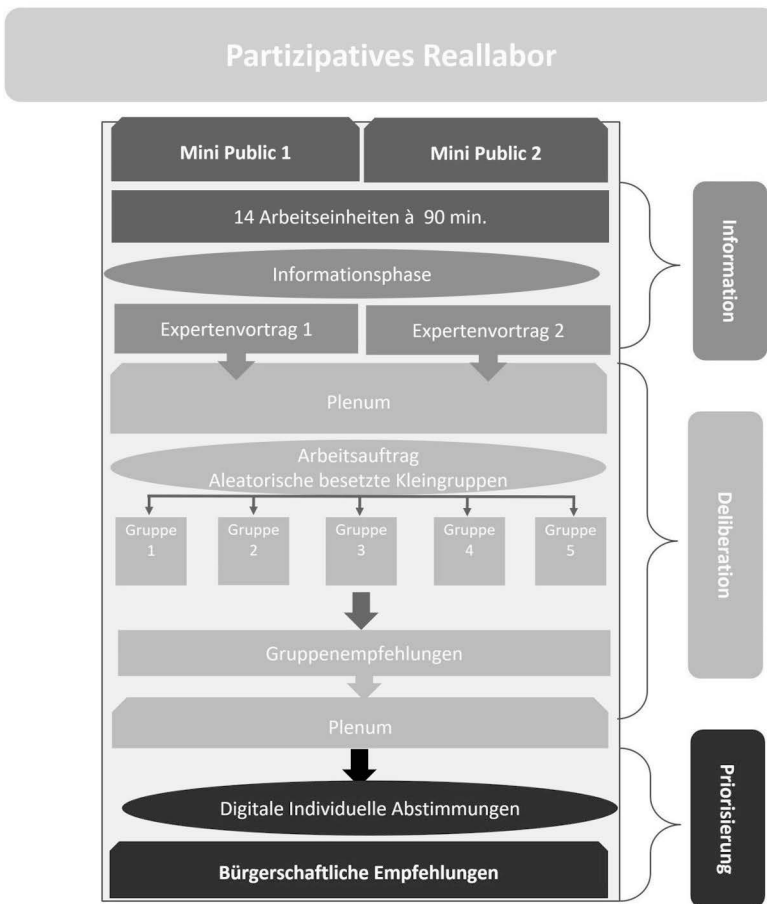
Partizipatives Reallabor

Mini Public 1

Mini Public 2

14 Arbeitseinheiten à 90 min.

Informationsphase

Expertenvortrag 1

Expertenvortrag 2

Plenum

Arbeitsauftrag
Aleatorische besetzte Kleingruppen

Gruppe 1

Gruppe 2

Gruppe 3

Gruppe 4

Gruppe 5

Gruppenempfehlungen

Plenum

Digitale Individuelle Abstimmungen

Bürgerschaftliche Empfehlungen

Information

Deliberation

Priorisierung